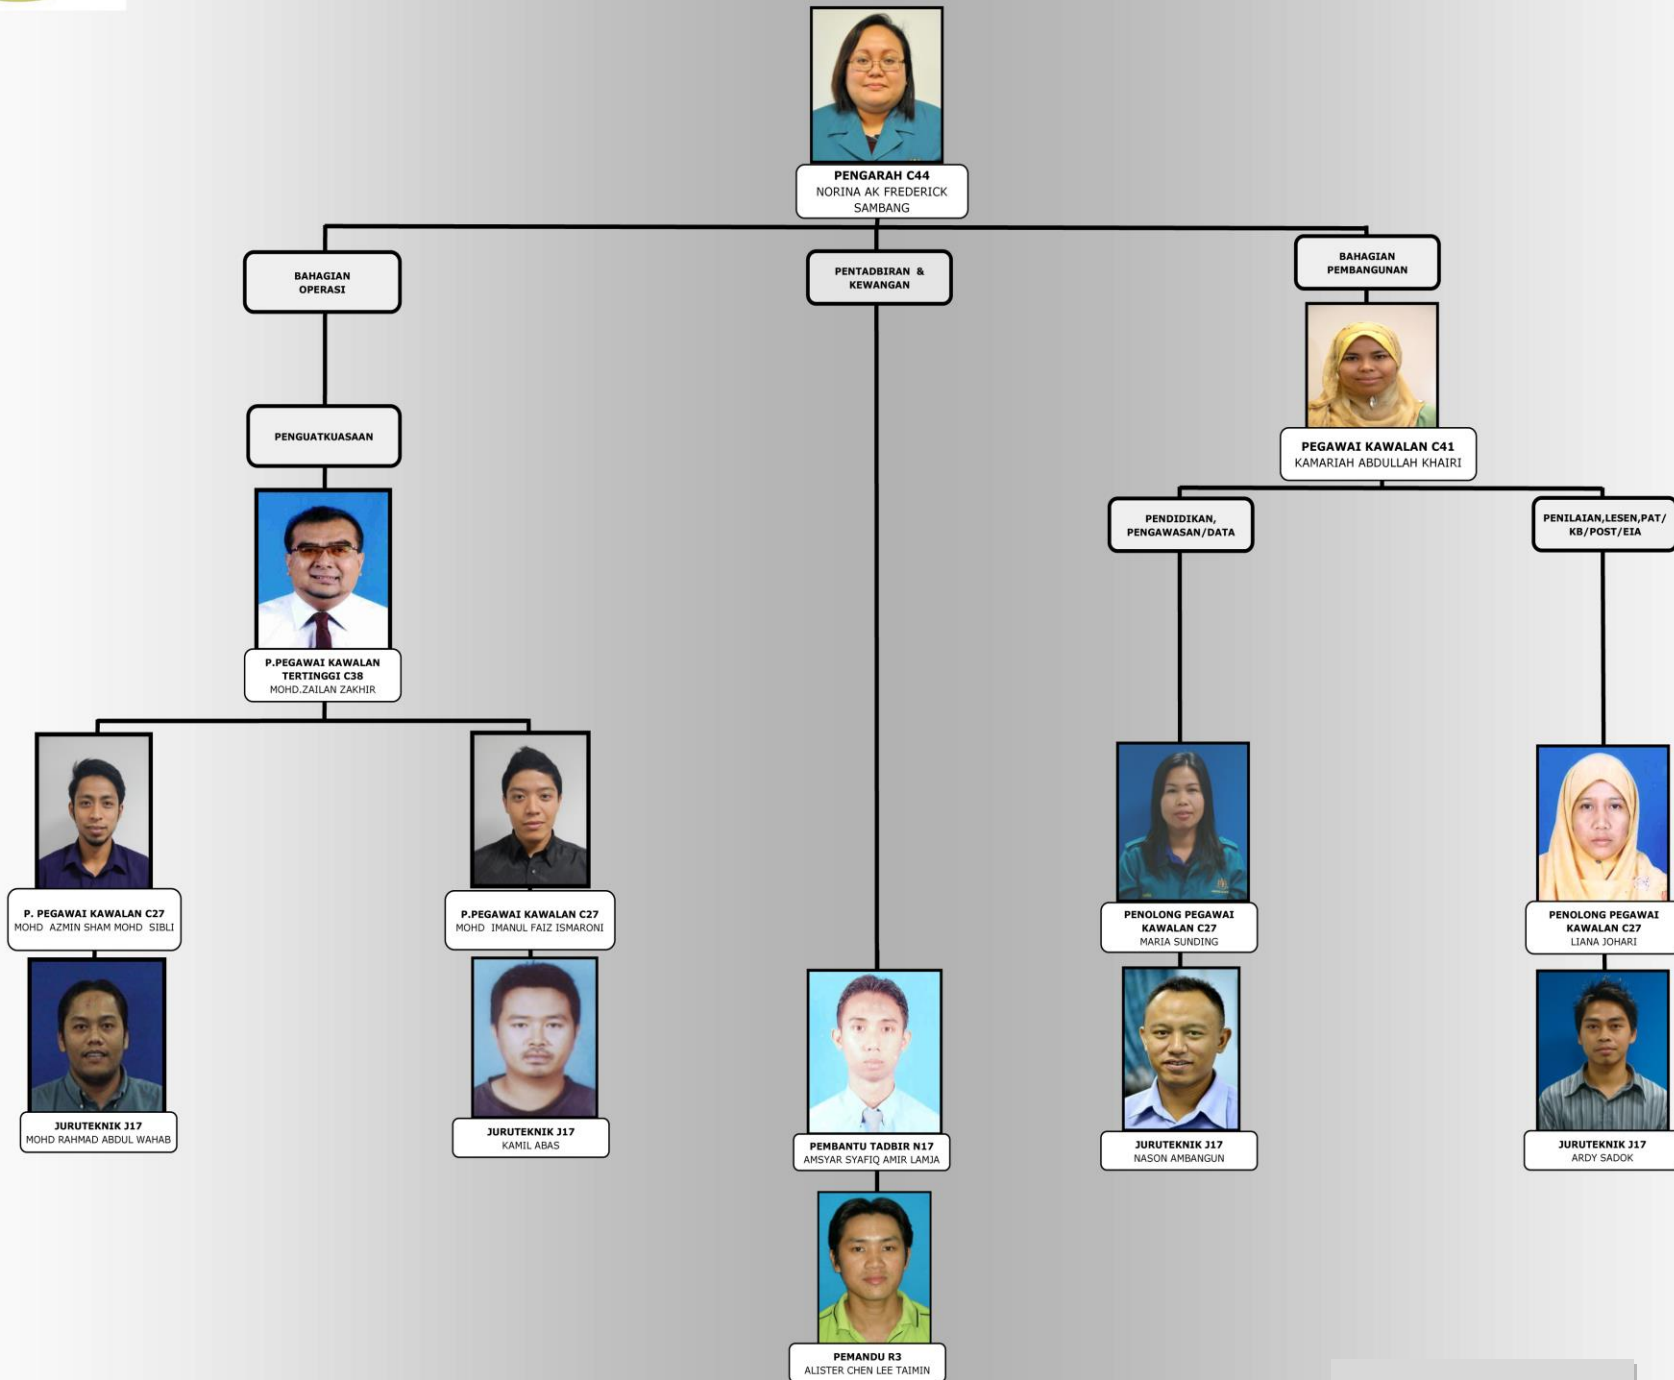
PENGARAH C44
NORINA AK FREDERICK SAMBANG

BAHAGIAN OPERASI

PENTADBIRAN & KEWANGAN

BAHAGIAN PEMBANGUNAN

PENGUATKUASAAN

P.PEGAWAI KAWALAN TERTINGGI C38
MOHD.ZAILAN ZAKHIR

P. PEGAWAI KAWALAN C27
MOHD AZMIN SHAM MOHD SIBLI

JURUTEKNIK J17
MOHD RAHMAD ABDUL WAHAB

P.PEGAWAI KAWALAN C27
MOHD IMANUL FAIZ ISMARONI

JURUTEKNIK J17
KAMIL ABAS

PEMBANTU TADBIR N17
AMSYAR SYAFIQ AMIR LAMJA

PEMANDU R3
ALISTER CHEN LEE TAIMIN

PEGAWAI KAWALAN C41
KAMARIAH ABDULLAH KHAIRI

PENDIDIKAN, PENGAWASAN/DATA

PENILAIAN,LESEN,PAT/ KB/POST/EIA

PENOLONG PEGAWAI KAWALAN C27
MARIA SUNDING

JURUTEKNIK J17
NASON AMBANGUN

PENOLONG PEGAWAI KAWALAN C27
LIANA JOHARI

JURUTEKNIK J17
ARDY SADOK